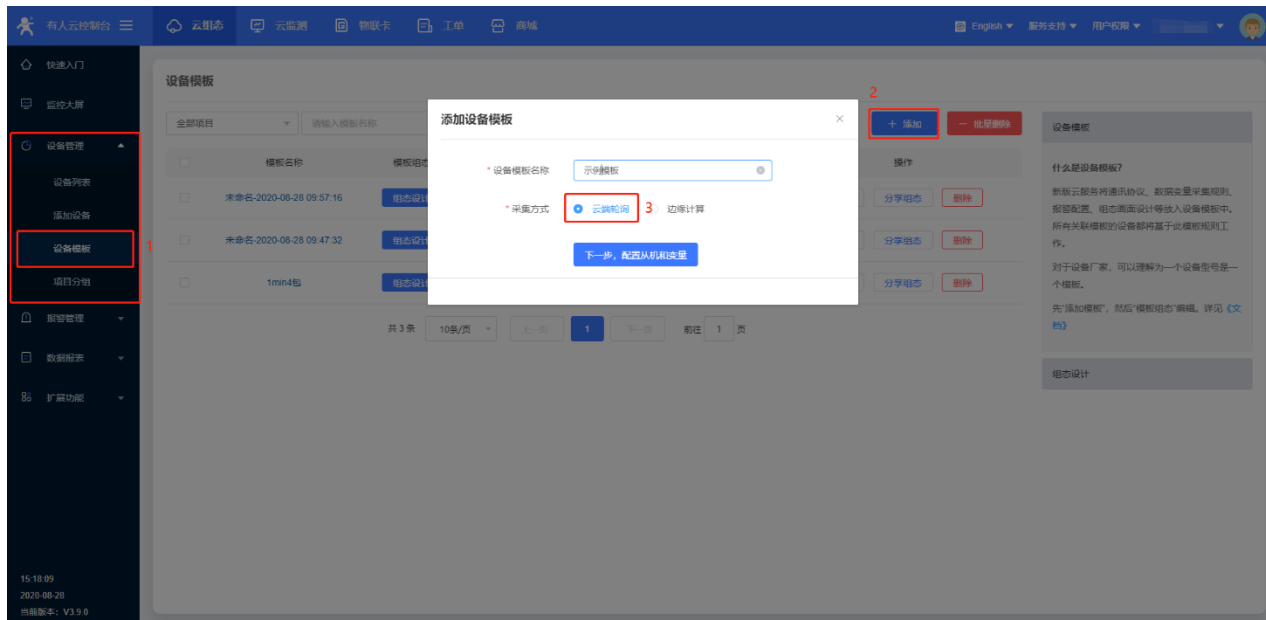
有人云控制台 ☰ 云组态 云监测 物联卡 工单 商城 English 服务支持 用户权限

快速入门
监控大屏
设备管理
设备列表
添加设备
设备模板
项目分组
报警管理
数据报表
扩展功能

15:18:09
2020-08-28
当前版本：V3.9.0

设备模板

全部项目 请输入模板名称

2
＋ 添加 — 批量删除

| | 模板名称 | 模板组态 | 操作 |
|---|---|---|---|
| | 未命名-2020-08-28 09:57:16 | 组态设计 | 分享组态 删除 |
| | 未命名-2020-08-28 09:47:32 | 组态设计 | 分享组态 删除 |
| | 1min4包 | 组态设计 | 分享组态 删除 |

共 3 条 10条/页 上一页 1 下一页 前往 1 页

1

添加设备模板 ×
* 设备模板名称 示例模板
* 采集方式 云端轮询 3 边缘计算
下一步，配置从机和变量

设备模板
什么是设备模板?
新版云服务将通讯协议、数据变量规则、报警配置、组态画面设计等放入设备模板中。所有关联模板的设备都将基于此模板规则工作。
对于设备厂家，可以理解为一个设备型号是一个模板。
先"添加模板"，然后"模板组态"编辑。详见《文档》
组态设计